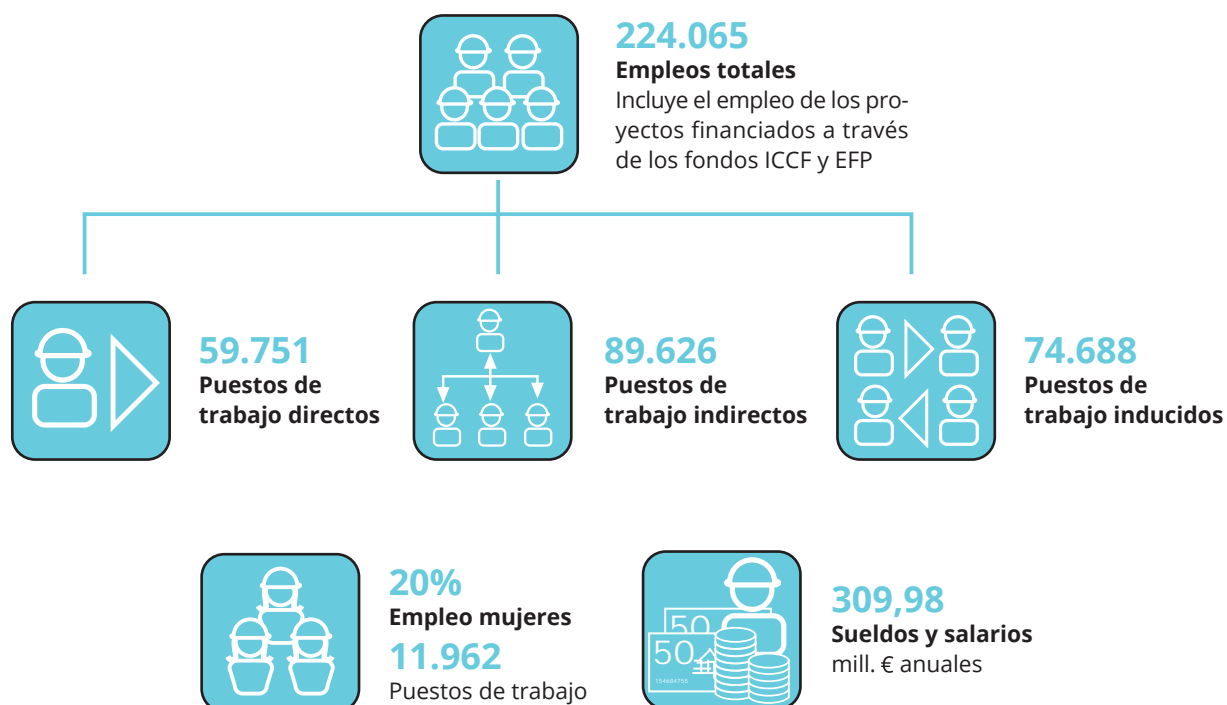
224.065
Empleos totales
Incluye el empleo de los proyectos financiados a través de los fondos ICCF y EFP

59.751
Puestos de trabajo directos

89.626
Puestos de trabajo indirectos

74.688
Puestos de trabajo inducidos

20%
Empleo mujeres
11.962
Puestos de trabajo

50
50
154684755

309,98
Sueldos y salarios
mill. € anuales